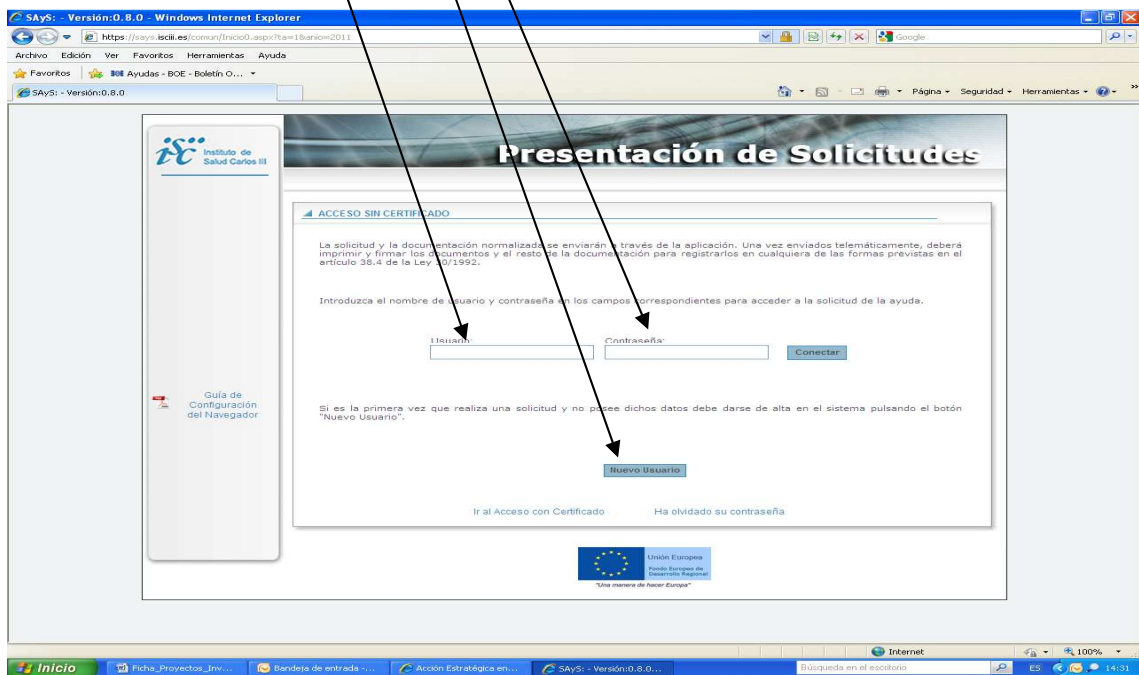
SAyS: - Versión:0.8.0 - Windows Internet Explorer

https://says.isciii.es/comun/Inicio0.aspx?ta=1&anio=2011

Google

Archivo Edición Ver Favoritos Herramientas Ayuda

Favoritos Ayudas - BOE - Boletín O...

SAyS: - Versión:0.8.0

Página Seguridad Herramientas

Instituto de Salud Carlos III

Presentación de Solicitudes

ACCESO SIN CERTIFICADO

La solicitud y la documentación normalizada se enviarán a través de la aplicación. Una vez enviados telemáticamente, deberá imprimir y firmar los documentos y el resto de la documentación para registrarlos en cualquiera de las formas previstas en el artículo 38.4 de la Ley 30/1992.

Introduzca el nombre de usuario y contraseña en los campos correspondientes para acceder a la solicitud de la ayuda.

Usuario: Contraseña: Conectar

Guía de Configuración del Navegador

Si es la primera vez que realiza una solicitud y no posee dichos datos debe darse de alta en el sistema pulsando el botón "Nuevo Usuario".

Nuevo Usuario

Ir al Acceso con Certificado Ha olvidado su contraseña

Unión Europea
Fondo Europeo de Desarrollo Regional
"Una manera de hacer Europa"

Internet 100%

Inicio Ficha_Proyectos_Inv... Bandeja de entrada -... Acción Estratégica en... SAyS: - Versión:0.8.0... Búsqueda en el escritorio ES 14:31